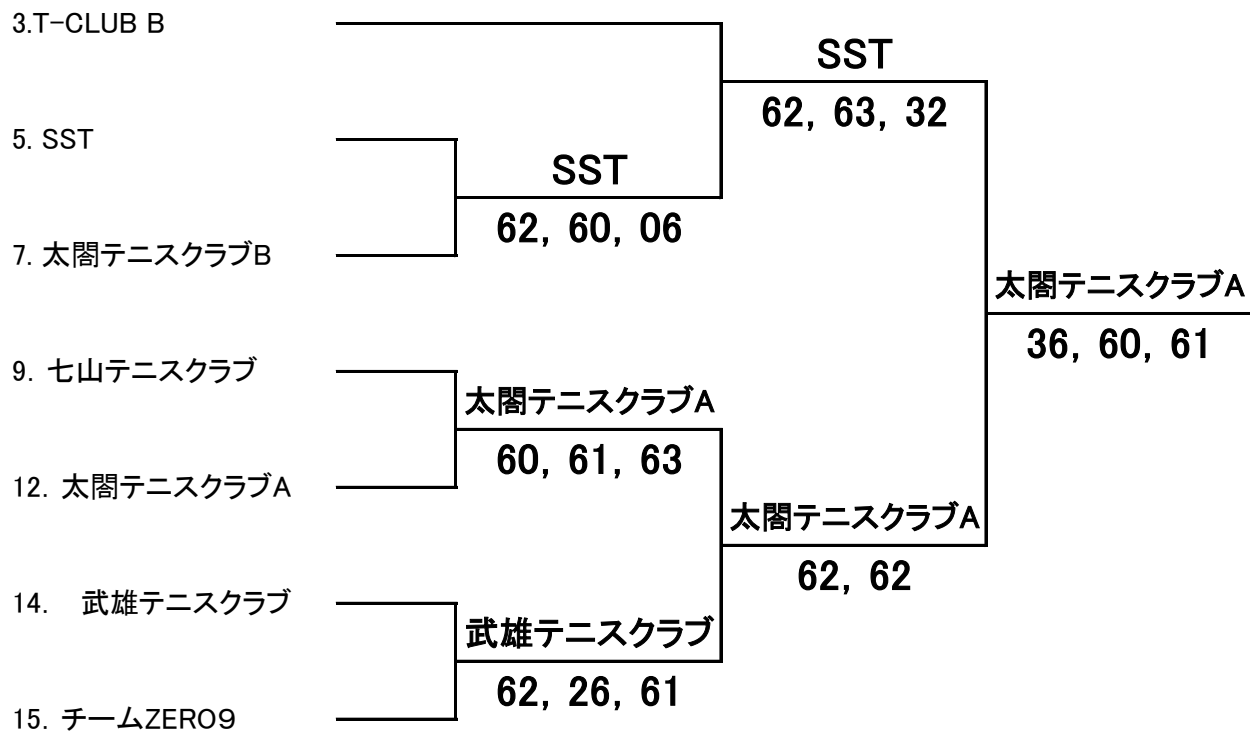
3.T−CLUB B

5. SST

7. 太閤テニスクラブB

9. 七山テニスクラブ

12. 太閤テニスクラブA

14. 武雄テニスクラブ

15. チームZERO9

SST
62, 60, 06

太閤テニスクラブA
60, 61, 63

武雄テニスクラブ
62, 26, 61

SST
62, 63, 32

太閤テニスクラブA
62, 62

太閤テニスクラブA
36, 60, 61